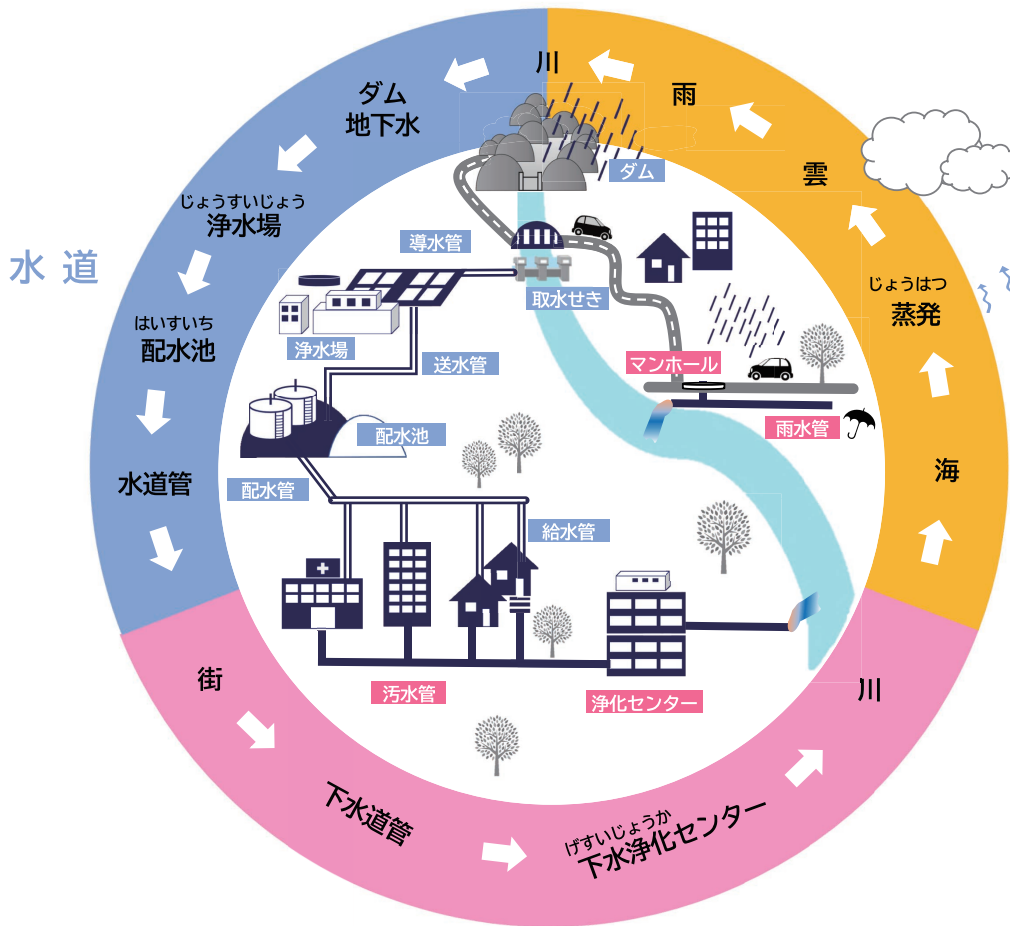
川

雨

ダム
地下水

雲

じょうすいじょう
浄水場

水 道

じょうはつ
蒸発

はいすいち
配水池

海

水道管

街

下水道管

げすいじょうか
下水浄化センター

川

ダム

導水管

取水せき

浄水場

送水管

マンホール

雨水管

配水池

配水管

給水管

汚水管

浄化センター